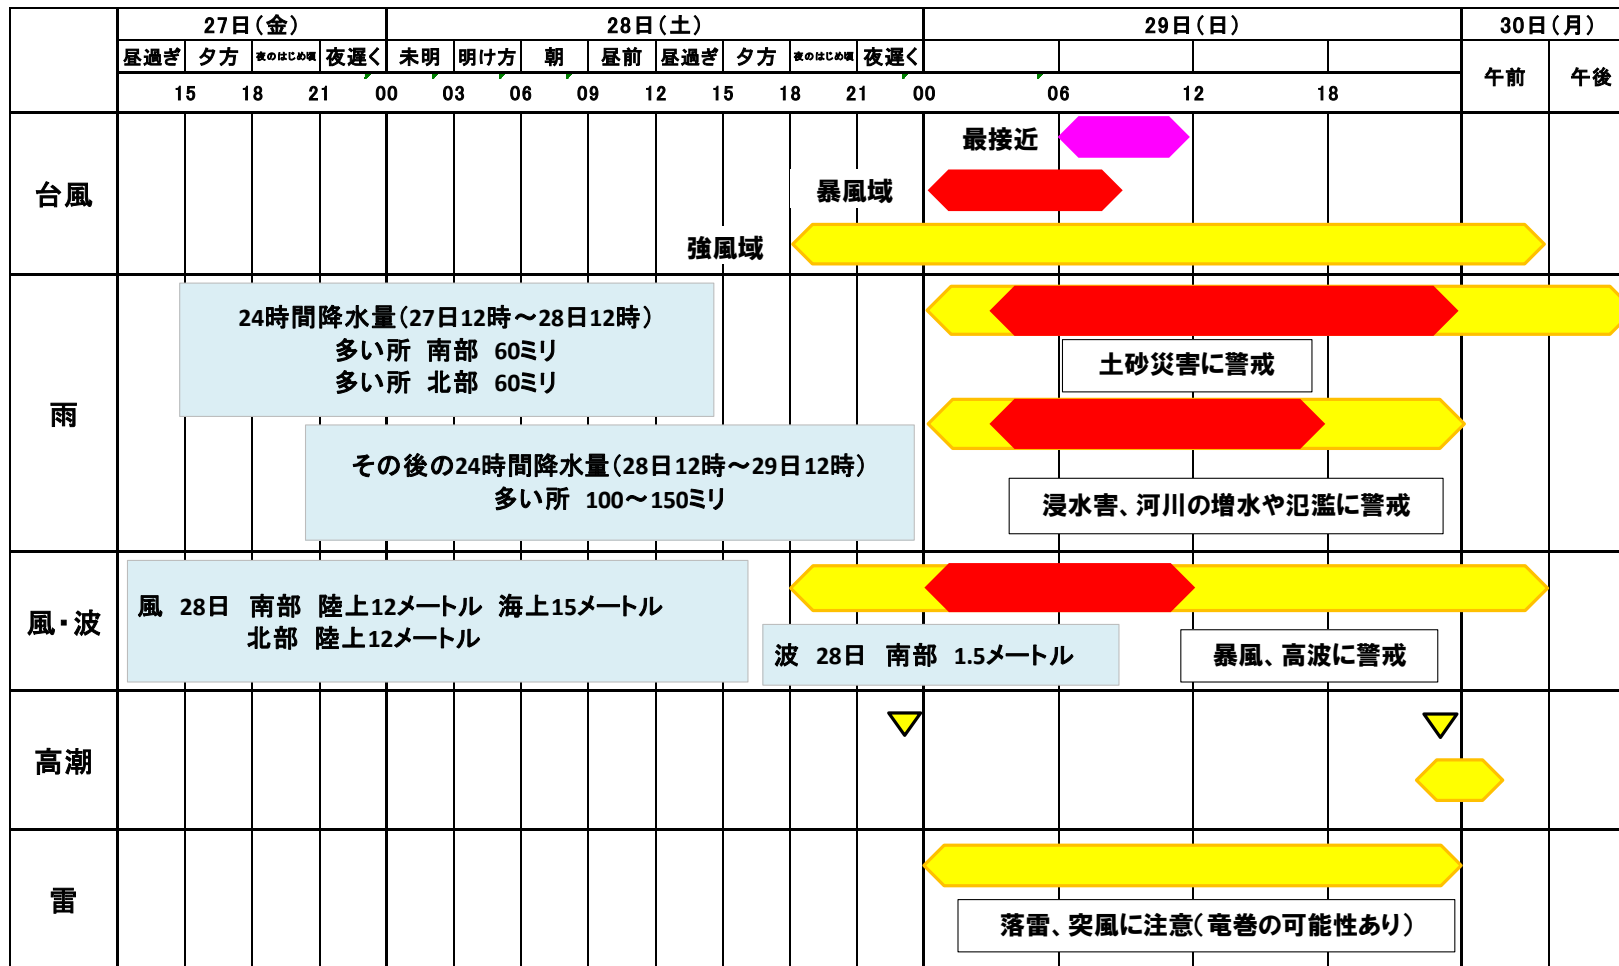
27日（金） 28日（土） 29日（日） 30日（月）

昼過ぎ 夕方 夜のはじめ頃 夜遅く 未明 明け方 朝 昼前 昼過ぎ 夕方 夜のはじめ頃 夜遅く

15 18 21 00 03 06 09 12 15 18 21 00 06 12 18 午前 午後

台風
最接近
暴風域
強風域

雨
24時間降水量（27日12時～28日12時）
多い所 南部 60ミリ
多い所 北部 60ミリ

土砂災害に警戒

その後の24時間降水量（28日12時～29日12時）
多い所 100～150ミリ

浸水害、河川の増水や氾濫に警戒

風・波
風 28日 南部 陸上12メートル 海上15メートル
北部 陸上12メートル

波 28日 南部 1.5メートル

暴風、高波に警戒

高潮

雷
落雷、突風に注意（竜巻の可能性あり）